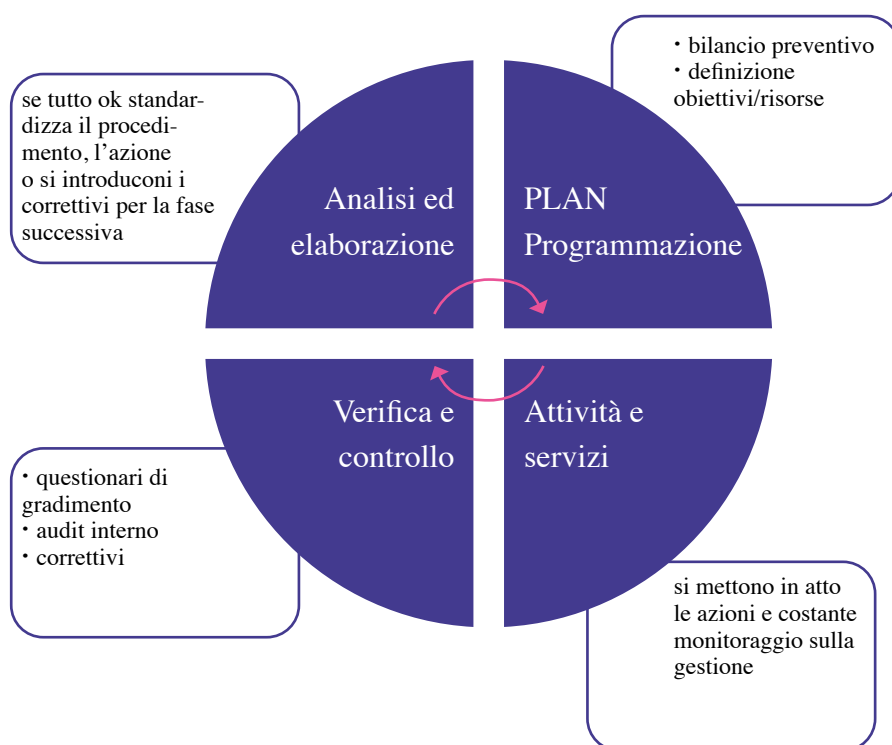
se tutto ok standardizza il procedimento, l’azione o si introduconi i correttivi per la fase successiva

Analisi ed elaborazione

PLAN Programmazione

• bilancio preventivo
• definizione obiettivi/risorse

Verifica e controllo

Attività e servizi

• questionari di gradimento
• audit interno
• correttivi

si mettono in atto le azioni e costante monitoraggio sulla gestione